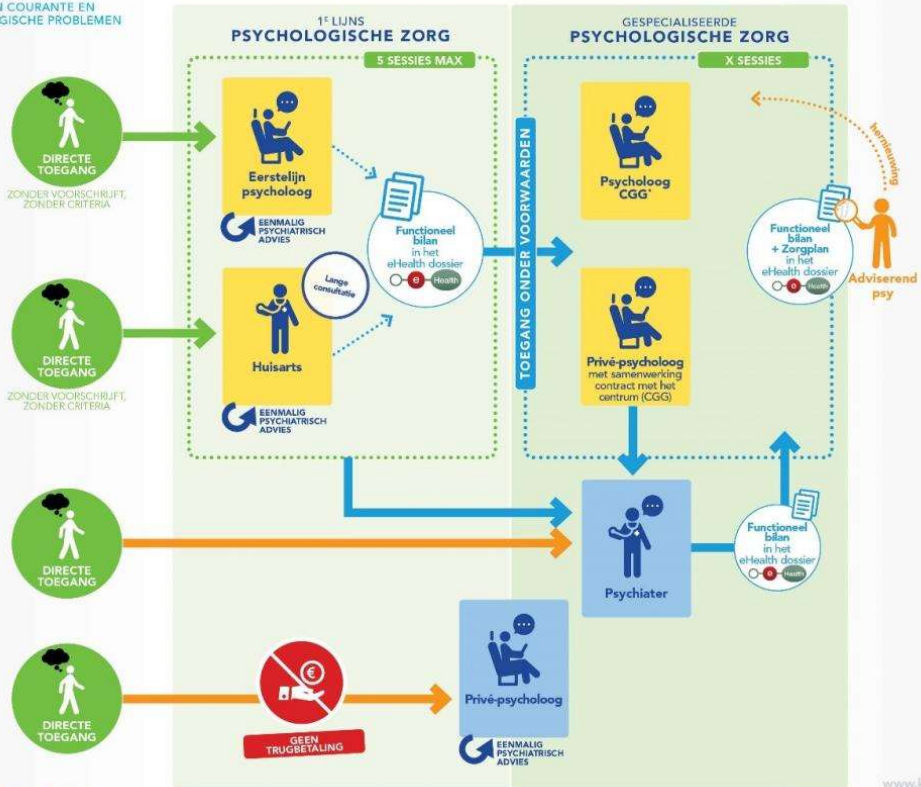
N COURANTE EN
GISCHE PROBLEMEN

1E LIJNS
PSYCHOLOGISCHE ZORG

5 SESSIES MAX

GESPECIALISEERDE
PSYCHOLOGISCHE ZORG

X SESSIES

DIRECTE TOEGANG
ZONDER VOORSCHRIFT, ZONDER CRITERIA

Eerstelijn psycholoog

EENMALIG PSYCHIATRISCH ADVIES

Functioneel bilan in het eHealth dossier

e Health

Lange consultatie

DIRECTE TOEGANG
ZONDER VOORSCHRIFT, ZONDER CRITERIA

Huisarts

EENMALIG PSYCHIATRISCH ADVIES

TOEGANG ONDER VOORWAARDEN

Psycholoog CGG*

Privé-psycholoog met samenwerking contract met het centrum (CGG)

hernieuwing

Functioneel bilan + Zorgplan in het eHealth dossier

e Health

Adviserend psy

DIRECTE TOEGANG

Psychiater

Functioneel bilan in het eHealth dossier

e Health

DIRECTE TOEGANG

€

GEEN TRUGBETALING

Privé-psycholoog

EENMALIG PSYCHIATRISCH ADVIES

www.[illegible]